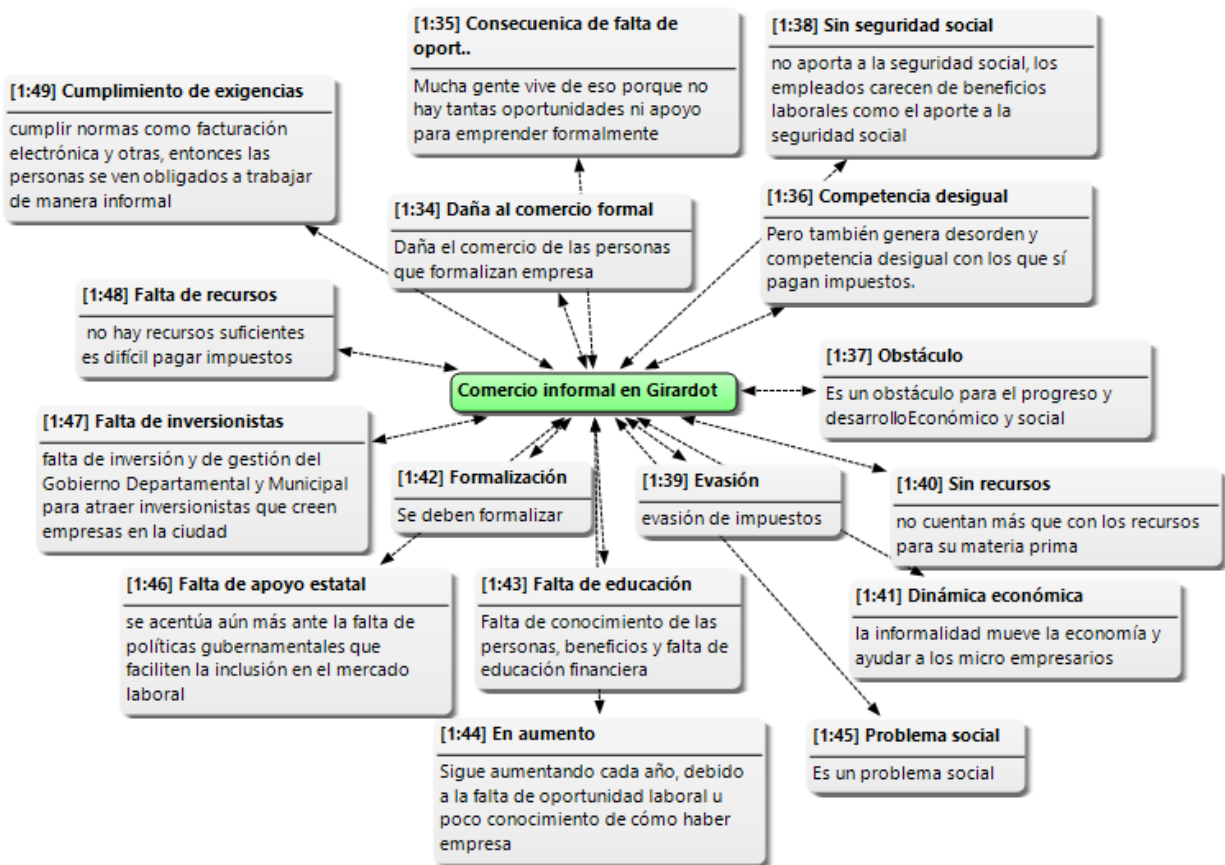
[1:35] Consecuenica de falta de oport..

Mucha gente vive de eso porque no hay tantas oportunidades ni apoyo para emprender formalmente

[1:38] Sin seguridad social

no aporta a la seguridad social, los empleados carecen de beneficios laborales como el aporte a la seguridad social

[1:49] Cumplimiento de exigencias

cumplir normas como facturación electrónica y otras, entonces las personas se ven obligados a trabajar de manera informal

[1:34] Daña al comercio formal

Daña el comercio de las personas que formalizan empresa

[1:36] Competencia desigual

Pero también genera desorden y competencia desigual con los que sí pagan impuestos.

[1:48] Falta de recursos

no hay recursos suficientes es difícil pagar impuestos

Comercio informal en Girardot

[1:37] Obstáculo

Es un obstáculo para el progreso y desarrolloEconómico y social

[1:47] Falta de inversionistas

falta de inversión y de gestión del Gobierno Departamental y Municipal para atraer inversionistas que creen empresas en la ciudad

[1:42] Formalización

Se deben formalizar

[1:39] Evasión

evasión de impuestos

[1:40] Sin recursos

no cuentan más que con los recursos para su materia prima

[1:46] Falta de apoyo estatal

se acentúa aún más ante la falta de políticas gubernamentales que faciliten la inclusión en el mercado laboral

[1:43] Falta de educación

Falta de conocimiento de las personas, beneficios y falta de educación financiera

[1:41] Dinámica económica

la informalidad mueve la economía y ayudar a los micro empresarios

[1:44] En aumento

Sigue aumentando cada año, debido a la falta de oportunidad laboral u poco conocimiento de cómo haber empresa

[1:45] Problema social

Es un problema social